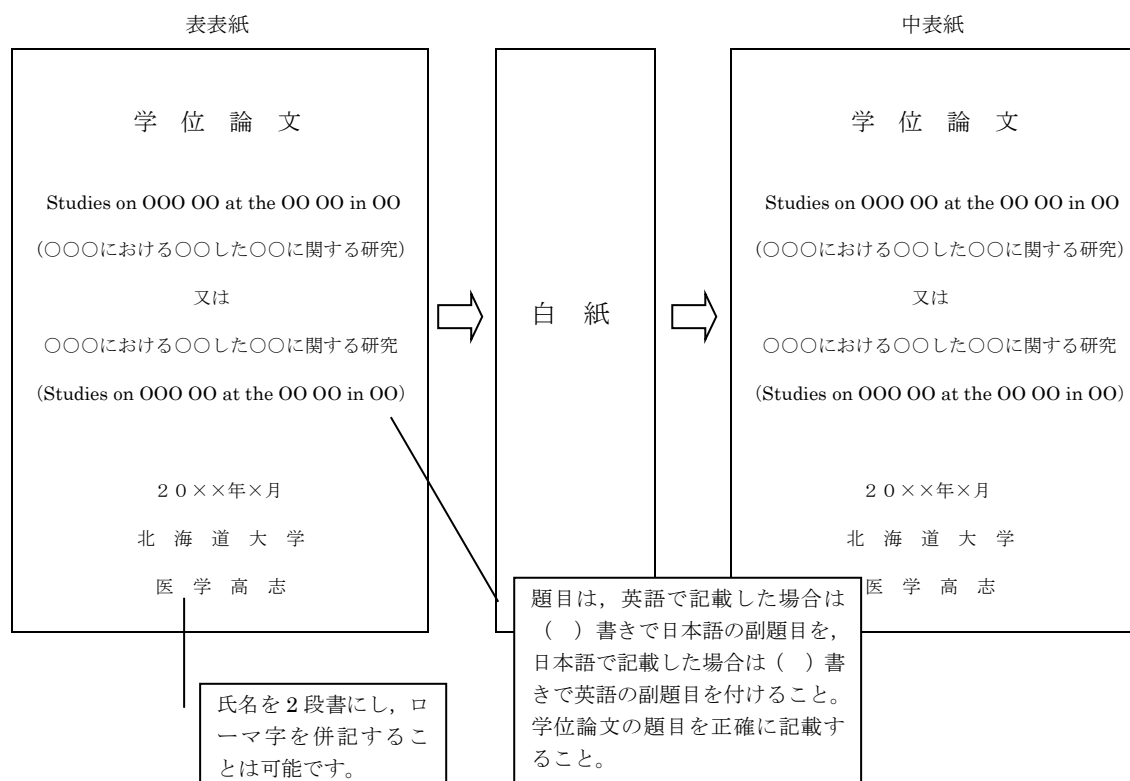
表表紙

学 位 論 文

Studies on OOO OO at the OO OO in OO

(○○○における○○した○○に関する研究)

又は

○○○における○○した○○に関する研究

(Studies on OOO OO at the OO OO in OO)

２０××年×月

北 海 道 大 学

医 学 高 志

白 紙

中表紙

学 位 論 文

Studies on OOO OO at the OO OO in OO

(○○○における○○した○○に関する研究)

又は

○○○における○○した○○に関する研究

(Studies on OOO OO at the OO OO in OO)

２０××年×月

北 海 道 大 学

医 学 高 志

題目は，英語で記載した場合は（ ）書きで日本語の副題目を，日本語で記載した場合は（ ）書きで英語の副題目を付けること。学位論文の題目を正確に記載すること。

氏名を2段書にし，ローマ字を併記することは可能です。